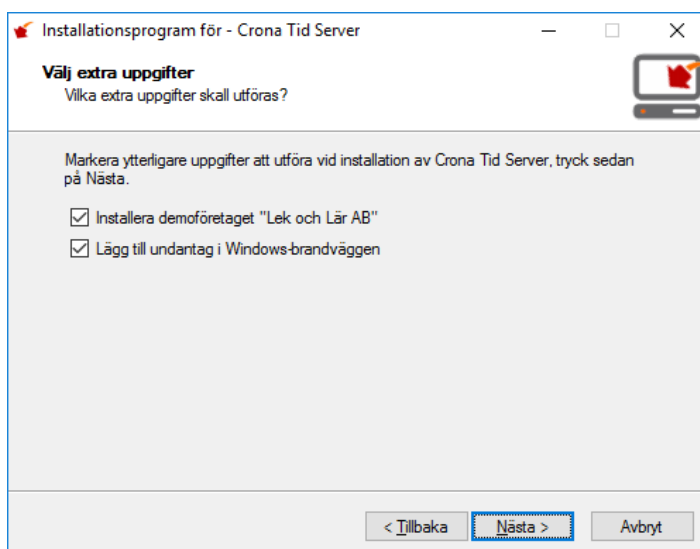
Installationsprogram för - Crona Tid Server

Välj extra uppgifter
Vilka extra uppgifter skall utföras?

Markera ytterligare uppgifter att utföra vid installation av Crona Tid Server, tryck sedan på Nästa.

Installera demoföretaget "Lek och Lär AB"

Lägg till undantag i Windows-brandväggen

< Tillbaka
Nästa >
Avbryt